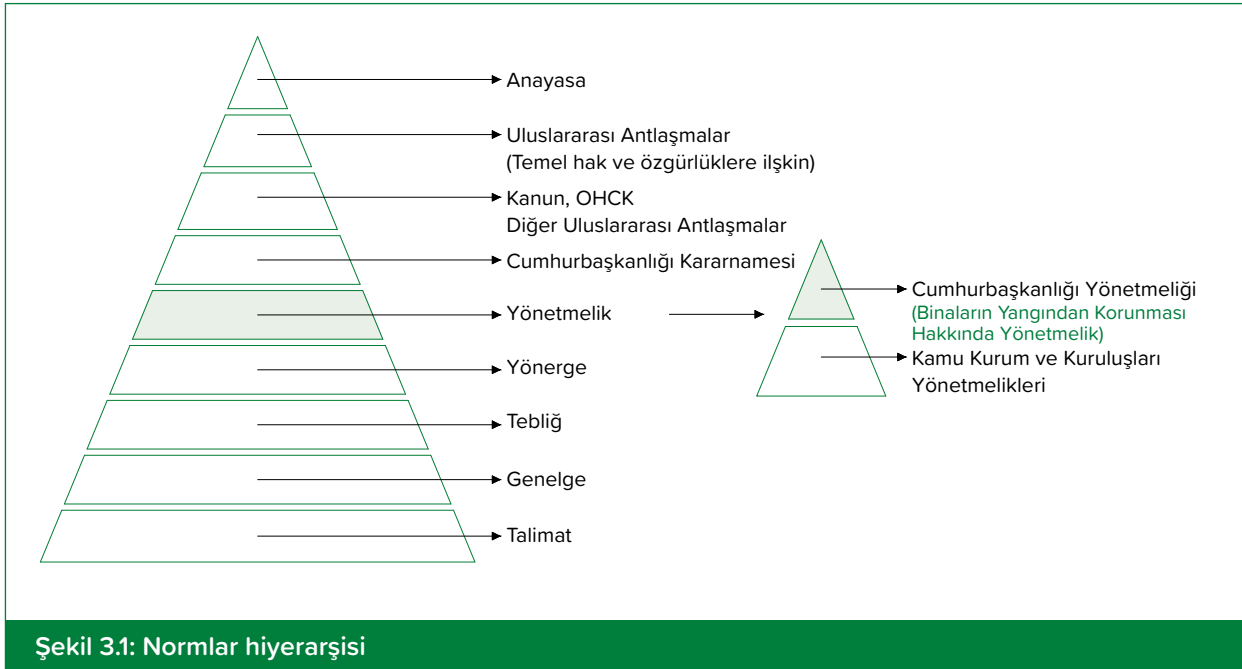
Anayasa

Uluslararası Antlaşmalar
(Temel hak ve özgürlüklere ilşkin)

Kanun, OHCK
Diğer Uluslararası Antlaşmalar

Cumhurbaşkanlığı Kararnamesi

Yönetmelik

Yönerge

Tebliğ

Genelge

Talimat

Cumhurbaşkanlığı Yönetmeliği
(Binaların Yangından Korunması Hakkında Yönetmelik)

Kamu Kurum ve Kuruluşları Yönetmelikleri

Şekil 3.1: Normlar hiyerarşisi